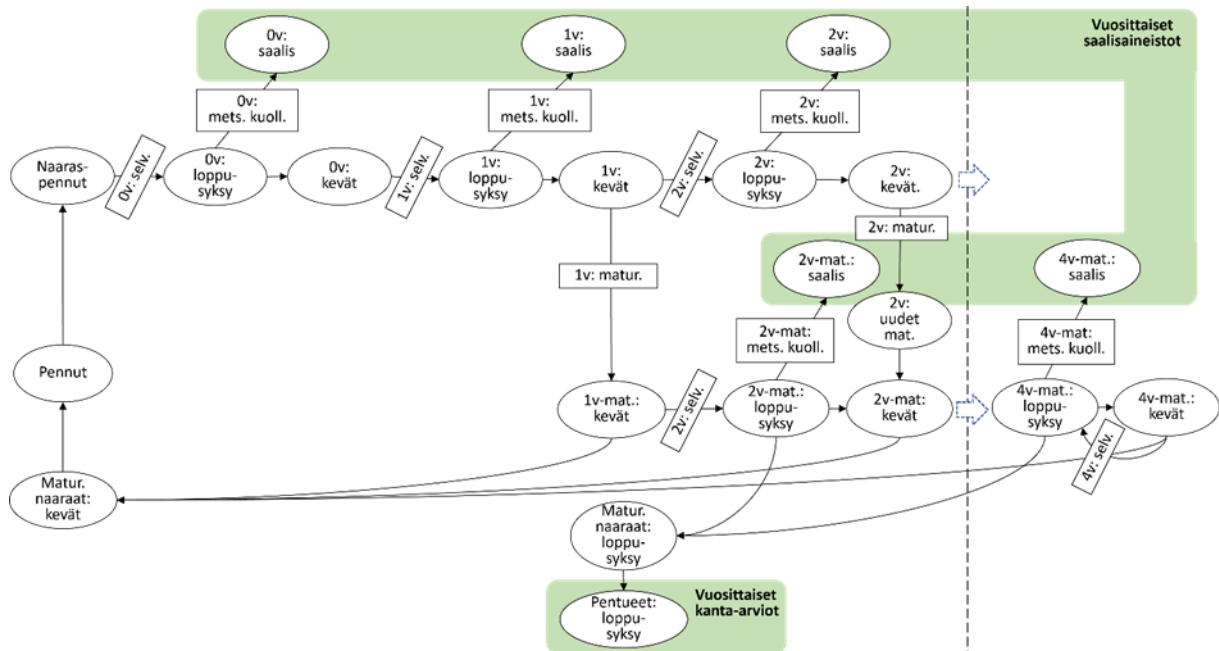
Vuosittaiset saalisaineistot

0v: saalis

1v: saalis

2v: saalis

0v: mets. kuoll.

1v: mets. kuoll.

2v: mets. kuoll.

Naaraspennut

0v: selv.

0v: loppusyksy

0v: kevät

1v: selv.

1v: loppusyksy

1v: kevät

2v: selv.

2v: loppusyksy

2v: kevät.

2v: matur.

1v: matur.

2v-mat.: saalis

4v-mat.: saalis

2v: uudet mat.

2v-mat: mets. kuoll.

4v-mat: mets. kuoll.

Pennut

1v-mat.: kevät

2v: selv.

2v-mat.: loppusyksy

2v-mat.: kevät

4v-mat.: loppusyksy

4v-mat.: kevät

4v: selv.

Matur. naaraat: kevät

Matur. naaraat: loppusyksy

Pentueet: loppusyksy

Vuosittaiset kanta-arviot